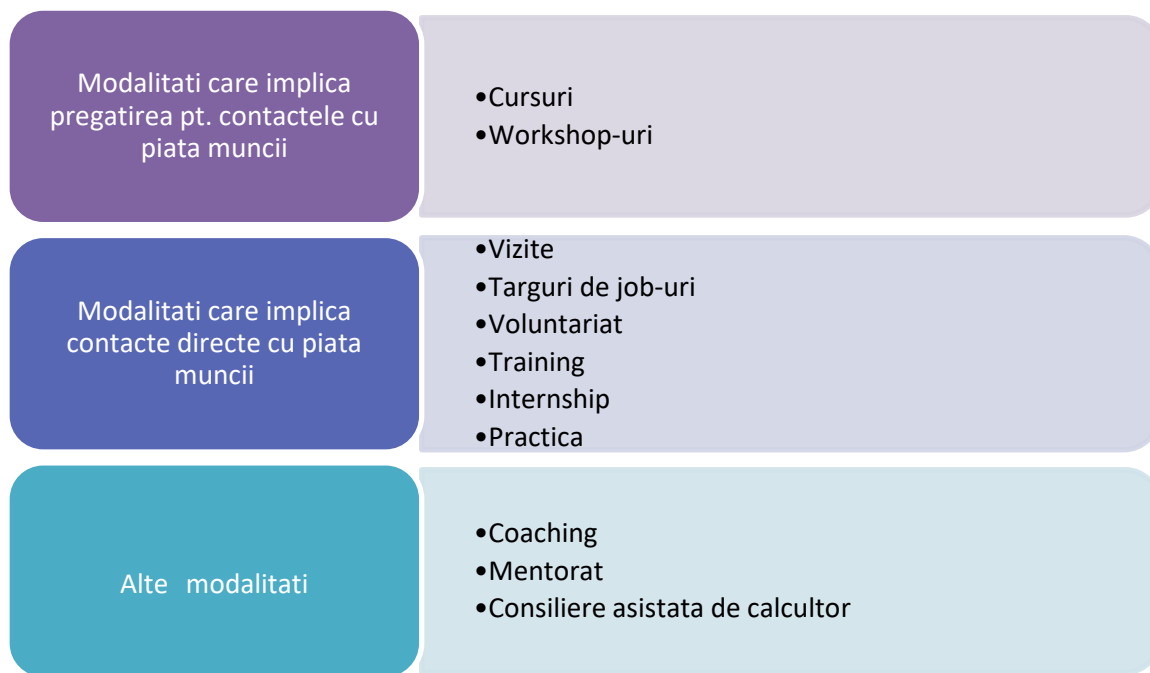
Modalitati care implica pregatirea pt. contactele cu piata muncii

•Cursuri
•Workshop-uri

Modalitati care implica contacte directe cu piata muncii

•Vizite
•Targuri de job-uri
•Voluntariat
•Training
•Internship
•Practica

Alte modalitati

•Coaching
•Mentorat
•Consiliere asistata de calcultor